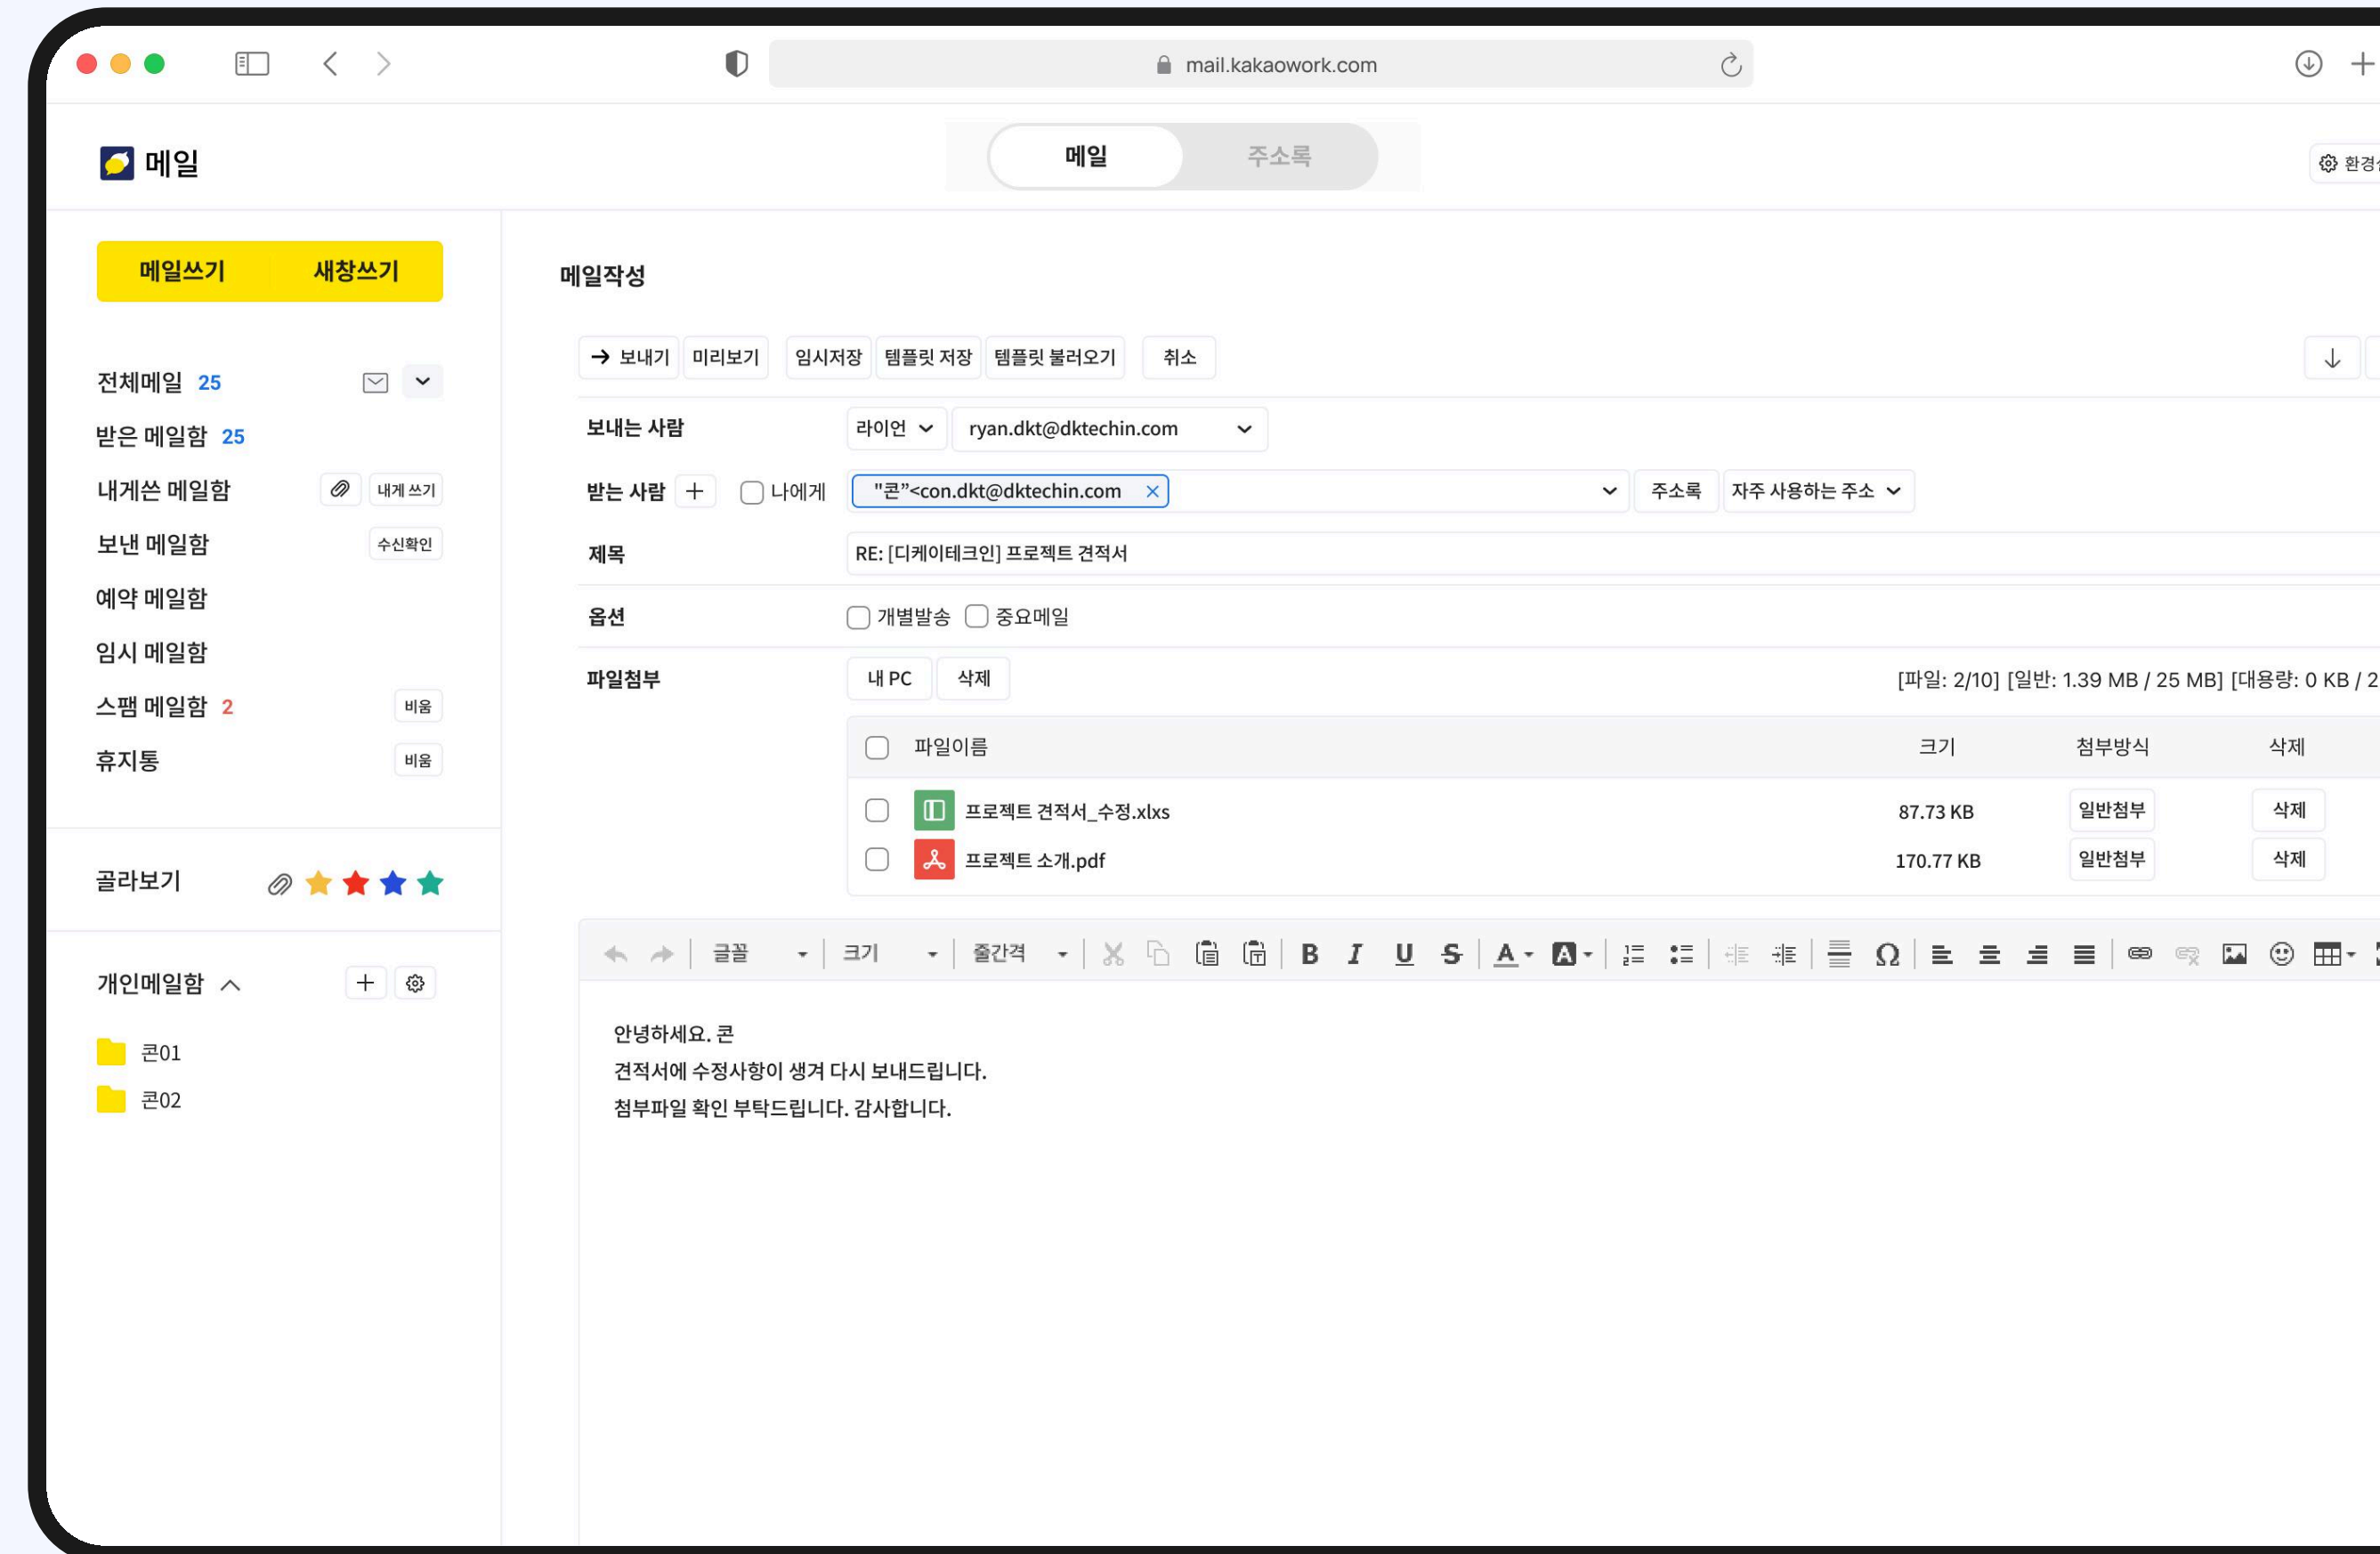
mail.kakaowork.com

메일

메일 주소록

환경

메일쓰기 새창쓰기

전체메일 25
받은 메일함 25
내게쓴 메일함 내게 쓰기
보낸 메일함 수신확인
예약 메일함
임시 메일함
스팸 메일함 2 비움
휴지통 비움

골라보기

개인메일함

콘01
콘02

메일작성

보내기 미리보기 임시저장 템플릿 저장 템플릿 불러오기 취소

보내는 사람 라이언 ryan.dkt@dktechin.com

받는 사람 나에게 "콘"<con.dkt@dktechin.com 주소록 자주 사용하는 주소

제목 RE: [디케이테크인] 프로젝트 견적서

옵션 개별발송 중요메일

파일첨부 내 PC 삭제 [파일: 2/10] [일반: 1.39 MB / 25 MB] [대용량: 0 KB / 2

| 파일이름 | 크기 | 첨부방식 | 삭제 |
|---|---|---|---|
| 프로젝트 견적서_수정.xlxs | 87.73 KB | 일반첨부 | 삭제 |
| 프로젝트 소개.pdf | 170.77 KB | 일반첨부 | 삭제 |

글꼴 크기 줄간격

안녕하세요. 콘
견적서에 수정사항이 생겨 다시 보내드립니다.
첨부파일 확인 부탁드립니다. 감사합니다.